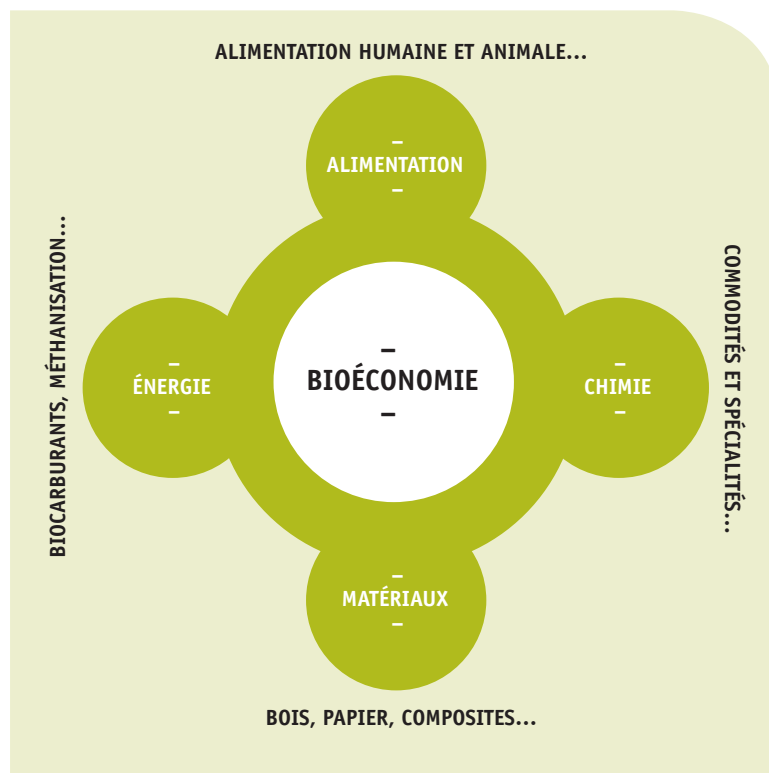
ALIMENTATION HUMAINE ET ANIMALE...

–
ALIMENTATION
–

BIOCARBURANTS, MÉTHANISATION...

–
ÉNERGIE
–

–
BIOÉCONOMIE
–

–
CHIMIE
–

COMMODITÉS ET SPÉCIALITÉS...

–
MATÉRIAUX
–

BOIS, PAPIER, COMPOSITES...